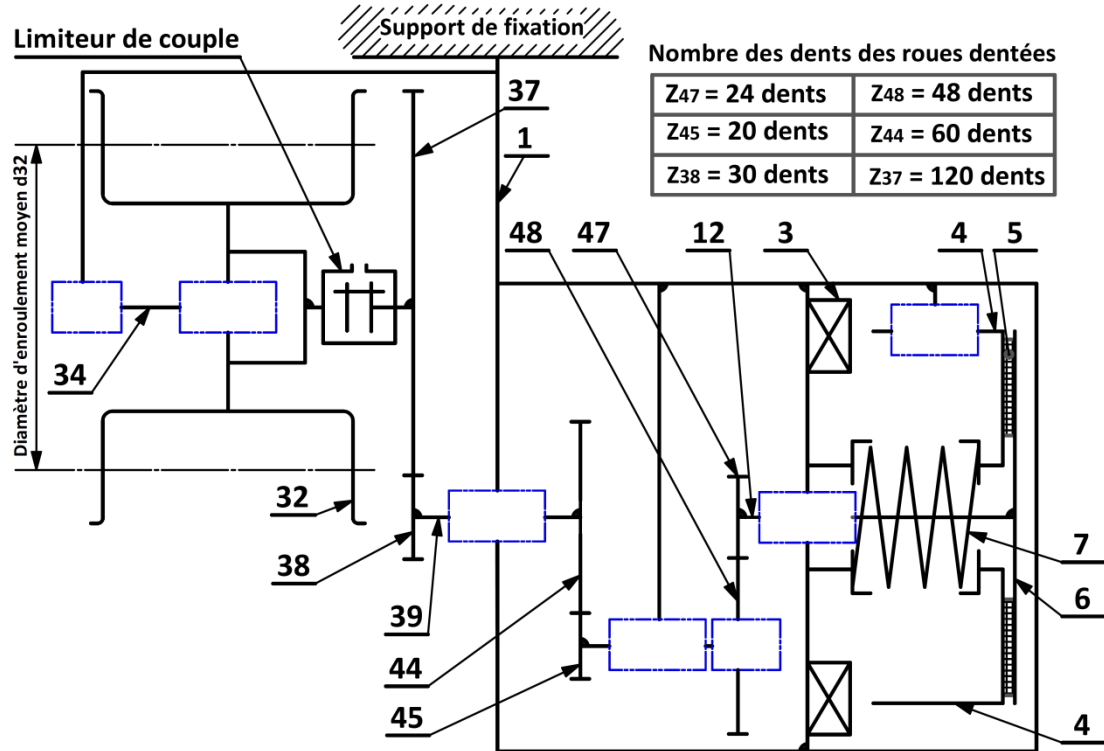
Limiteur de couple

Support de fixation

Nombre des dents des roues dentées

| $Z_{47}$ = 24 dents | $Z_{48}$ = 48 dents |
|---|---|
| $Z_{45}$ = 20 dents | $Z_{44}$ = 60 dents |
| $Z_{38}$ = 30 dents | $Z_{37}$ = 120 dents |

37

1

Diamètre d'enroulement moyen d32

48 47 12 3 4 5

34

32

38

39

44

45

7

6

4